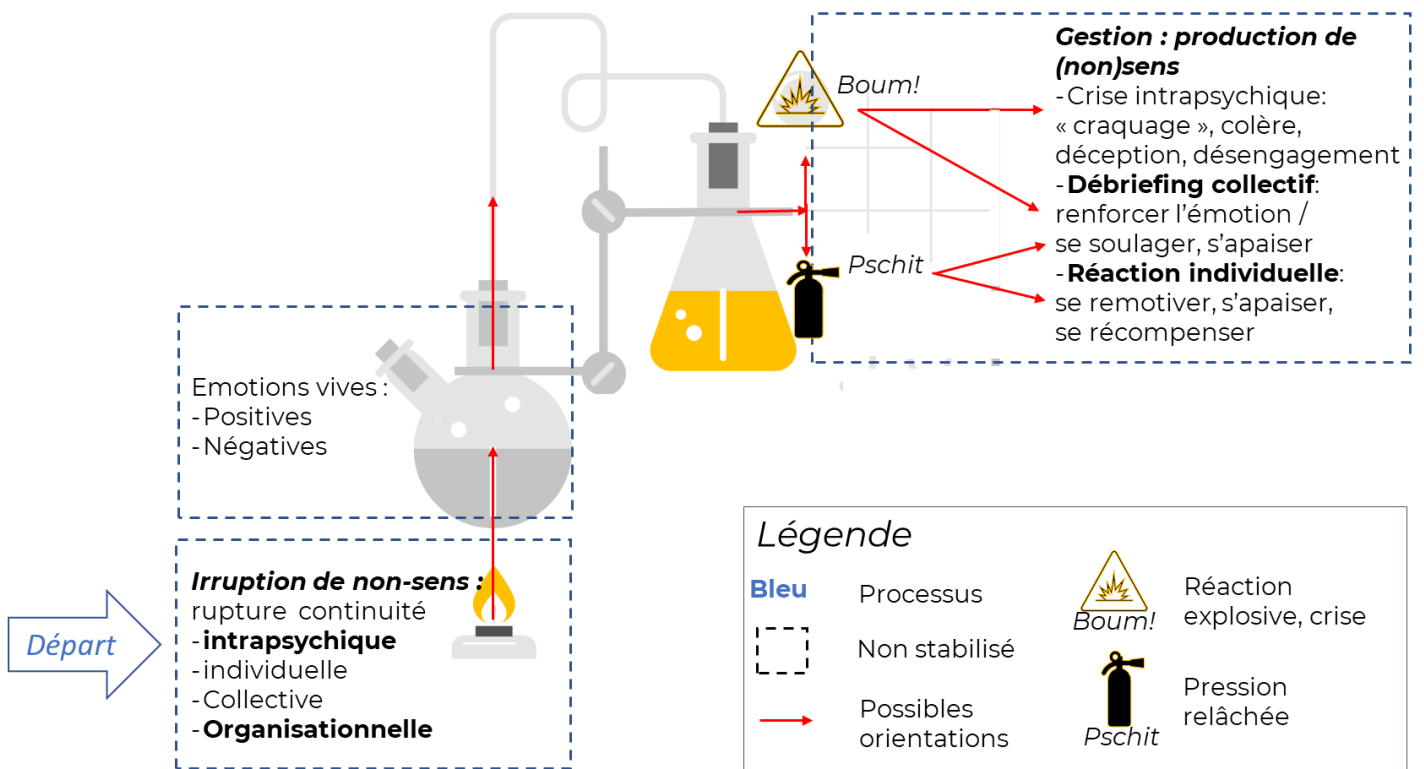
Boum!

Gestion : production de (non)sens
-Crise intrapsychique: « craquage », colère, déception, désengagement
-Débriefing collectif: renforcer l'émotion / se soulager, s'apaiser
-Réaction individuelle: se remotiver, s'apaiser, se récompenser

Pschit

Emotions vives :
-Positives
-Négatives

Départ

Irruption de non-sens : rupture continuité
-intrapsychique
-individuelle
-Collective
-Organisationnelle

Légende

| | |
|---|---|
| Bleu | Processus |
| | Non stabilisé |
| | Possibles orientations |
| Boum! | Réaction explosive, crise |
| Pschit | Pression relâchée |